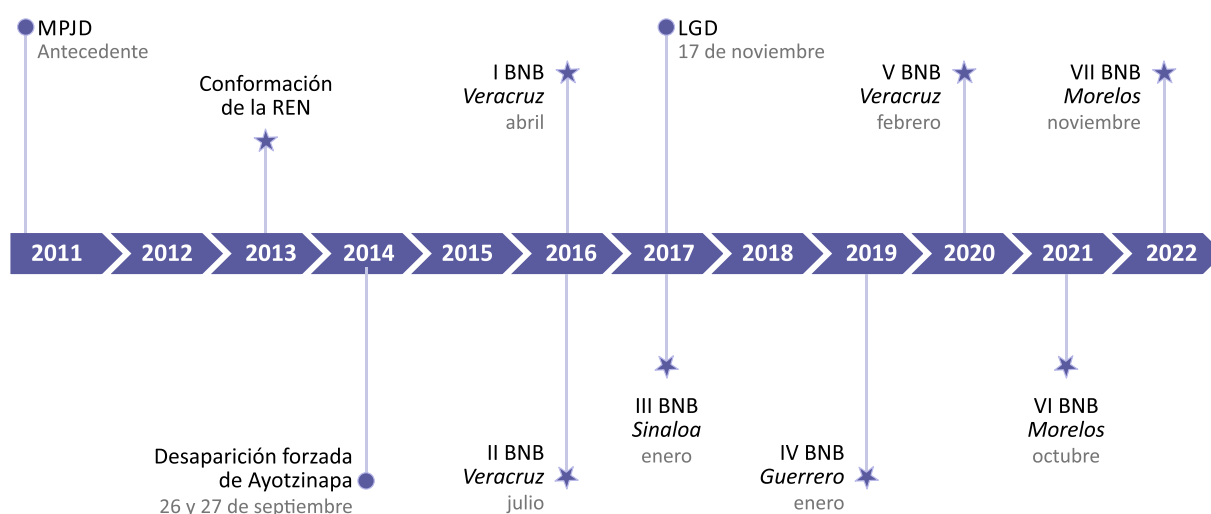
MPJD
Antecedente

Conformación de la REN

I BNB
Veracruz
abril

LGD
17 de noviembre

V BNB
Veracruz
febrero

VII BNB
Morelos
noviembre

2011 2012 2013 2014 2015 2016 2017 2018 2019 2020 2021 2022

Desaparición forzada de Ayotzinapa
26 y 27 de septiembre

II BNB
Veracruz
julio

III BNB
Sinaloa
enero

IV BNB
Guerrero
enero

VI BNB
Morelos
octubre